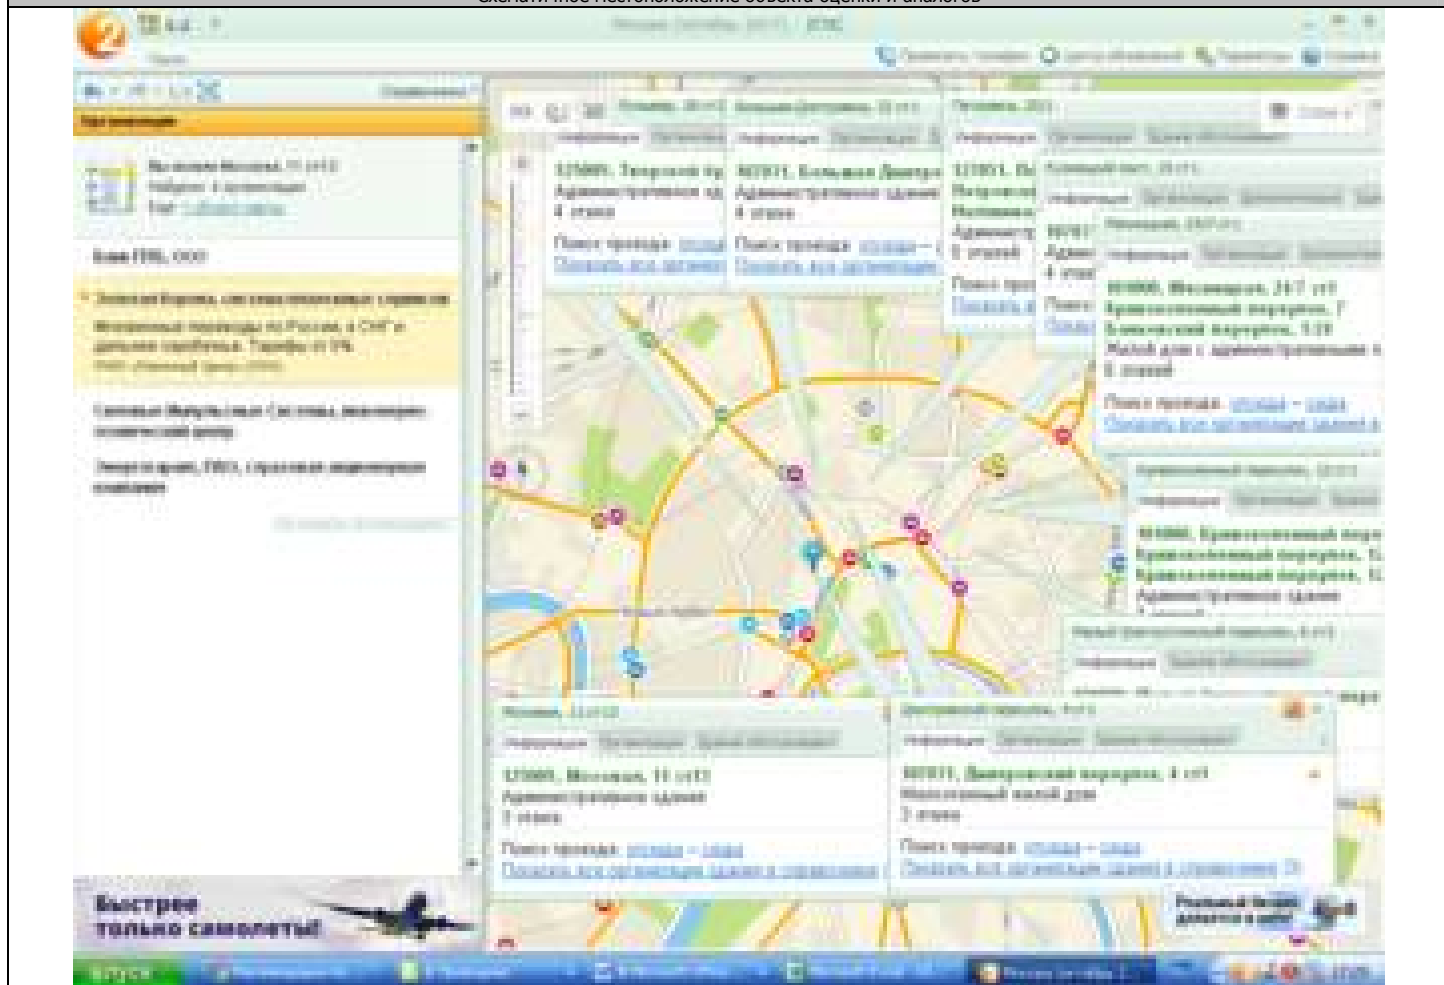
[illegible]

Организации

Банк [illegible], ООО

Поиск проезда: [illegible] – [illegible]

Информация

125009, Москва, 11 ст3
Административное здание
3 этажа

Поиск проезда: отсюда – сюда

109012, Дмитровский переулок, 4 ст1
Малоэтажный жилой дом
3 этажа

Поиск проезда: отсюда – сюда

109000, Москворецк, 24/7 ст1
Кривоколенный переулок, 7
Боянский переулок, 1/28
Жилой дом с административными
5 этажей

Поиск проезда: отсюда – сюда

Быстрее только самолеты!